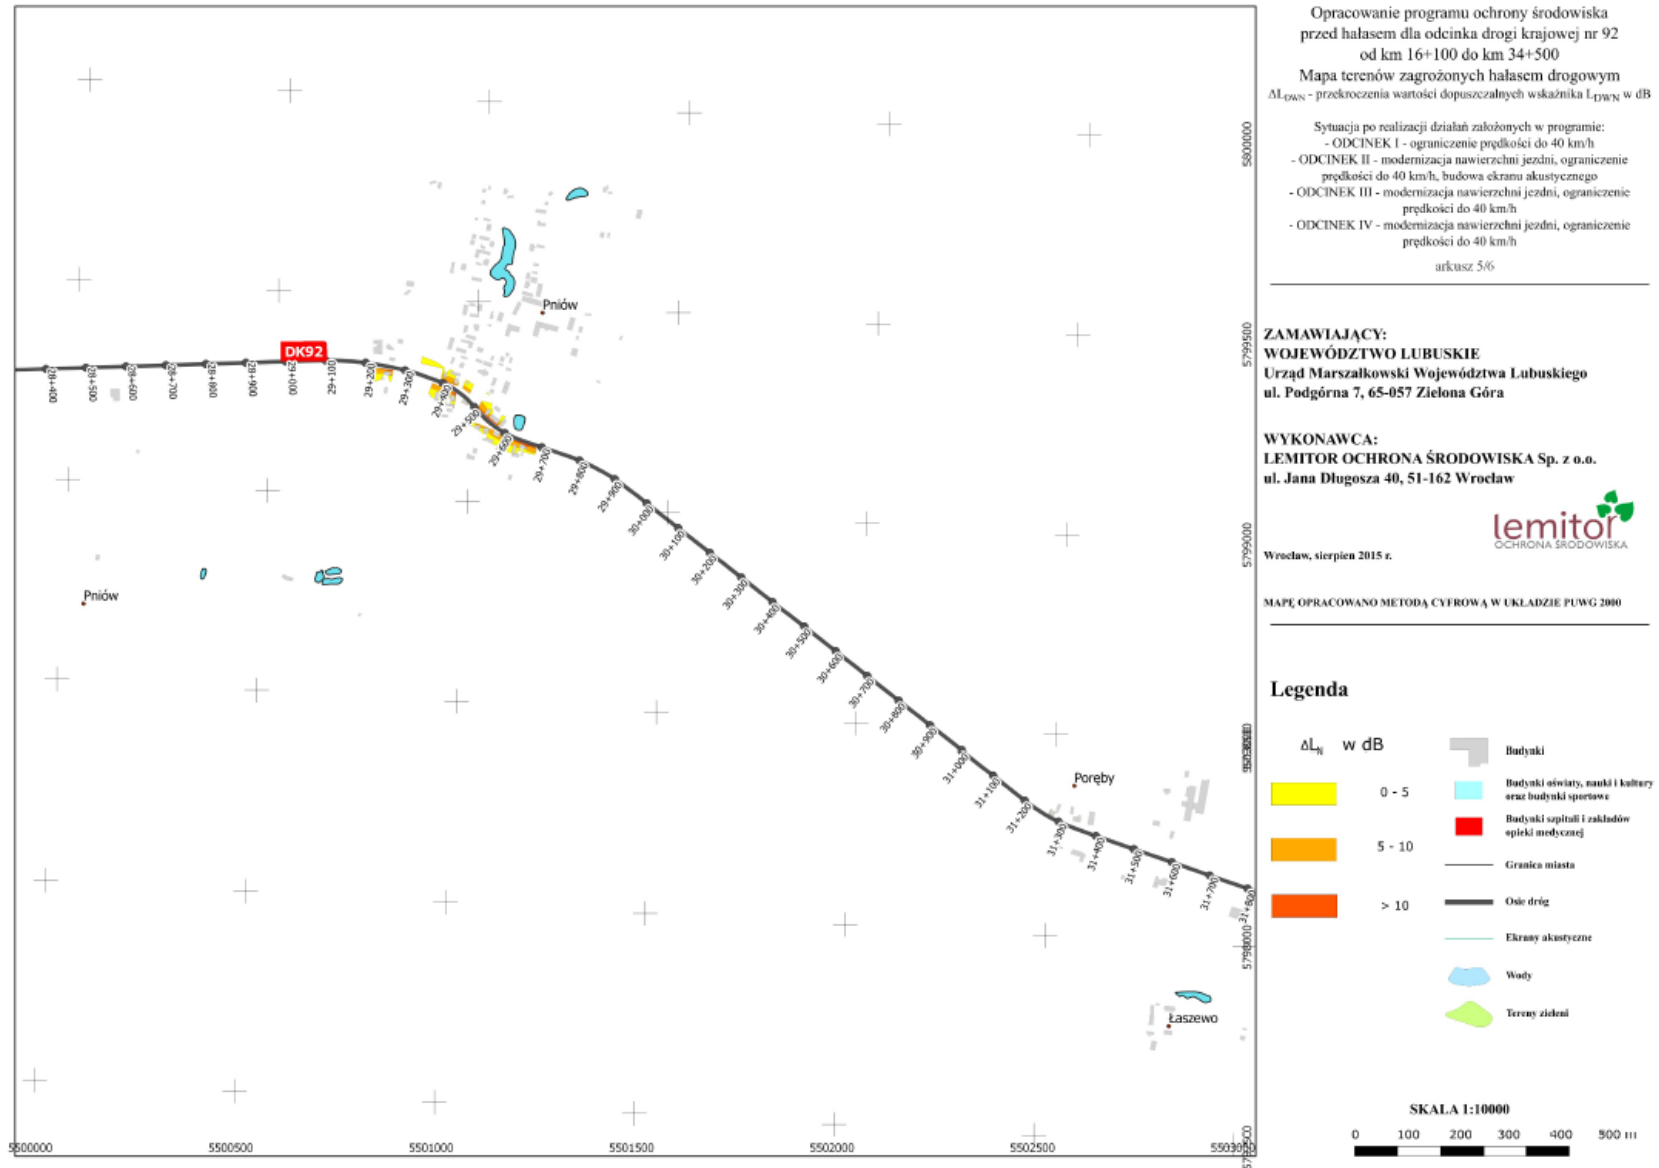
Opracowanie programu ochrony środowiska przed hałasem dla odcinka drogi krajowej nr 92 od km 16+100 do km 34+500
Mapa terenów zagrożonych hałasem drogowym
$\Delta L_{DWN}$ - przekroczenia wartości dopuszczalnych wskaźnika $L_{DWN}$ w dB

Sytuacja po realizacji działań założonych w programie:
- ODCINEK I - ograniczenie prędkości do 40 km/h
- ODCINEK II - modernizacja nawierzchni jezdni, ograniczenie prędkości do 40 km/h, budowa ekranu akustycznego
- ODCINEK III - modernizacja nawierzchni jezdni, ograniczenie prędkości do 40 km/h
- ODCINEK IV - modernizacja nawierzchni jezdni, ograniczenie prędkości do 40 km/h

arkusz 5/6

ZAMAWIAJĄCY:
WOJEWÓDZTWO LUBUSKIE
Urząd Marszałkowski Województwa Lubuskiego
ul. Podgórna 7, 65-057 Zielona Góra

WYKONAWCA:
LEMITOR OCHRONA ŚRODOWISKA Sp. z o.o.
ul. Jana Długosza 40, 51-162 Wrocław

lemitor
OCHRONA ŚRODOWISKA

Wrocław, sierpień 2015 r.

MAPĘ OPRACOWANO METODĄ CYFROWĄ W UKŁADZIE PUWG 2000

Legenda

$\Delta L_N$ w dB
0 - 5
5 - 10
> 10

Budynki
Budynki oświaty, nauki i kultury oraz budynki sportowe
Budynki szpitali i zakładów opieki medycznej
Granica miasta
Osie dróg
Ekrany akustyczne
Wody
Tereny zieleni

SKALA 1:10000
0 100 200 300 400 500 m

DK92
Pniów
Pniów
Poręby
Łaszewo

28+400 28+500 28+600 28+700 28+800 28+900 29+000 29+100 29+200 29+300 29+400 29+500 29+600 29+700 29+800 29+900 30+000 30+100 30+200 30+300 30+400 30+500 30+600 30+700 30+800 30+900 31+000 31+100 31+200 31+300 31+400 31+500 31+600 31+700 31+800

5500000 5500500 5501000 5501500 5502000 5502500 5503000
5800000 5799500 5799000 5798500 5798000